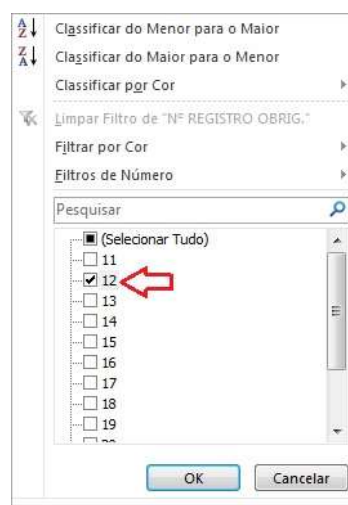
A
Z
Classificar do Menor para o Maior

Z
A
Classificar do Maior para o Menor

Classificar por Cor

Limpar Filtro de "Nº REGISTRO OBRIG."

Filtrar por Cor

Filtros de Número

Pesquisar

(Selecionar Tudo)
11
12
13
14
15
16
17
18
19
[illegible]

OK
Cancelar